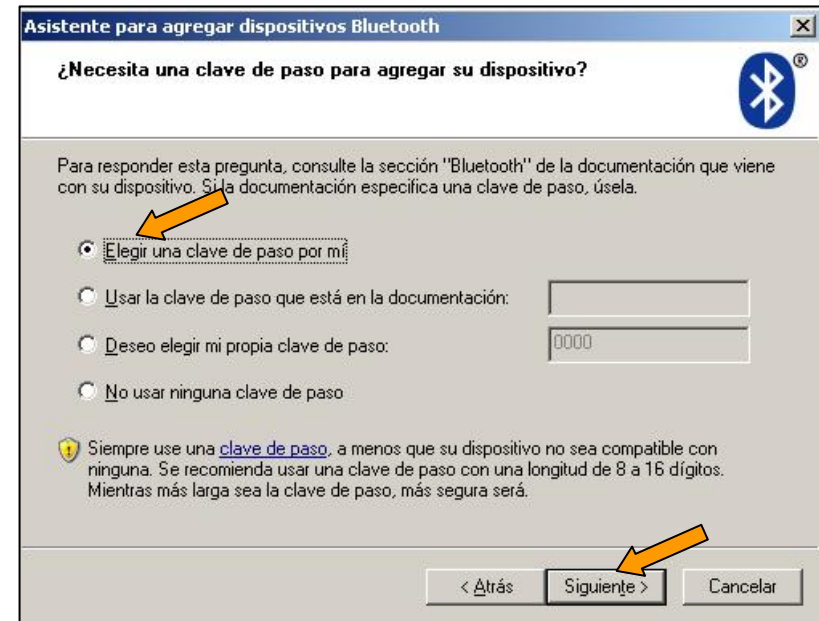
Asistente para agregar dispositivos Bluetooth

¿Necesita una clave de paso para agregar su dispositivo?

Para responder esta pregunta, consulte la sección "Bluetooth" de la documentación que viene con su dispositivo. Si la documentación especifica una clave de paso, úsela.

Elegir una clave de paso por mí

Usar la clave de paso que está en la documentación:

Deseo elegir mi propia clave de paso: 0000

No usar ninguna clave de paso

Siempre use una clave de paso, a menos que su dispositivo no sea compatible con ninguna. Se recomienda usar una clave de paso con una longitud de 8 a 16 dígitos. Mientras más larga sea la clave de paso, más segura será.

< Atrás | Siguiente > | Cancelar